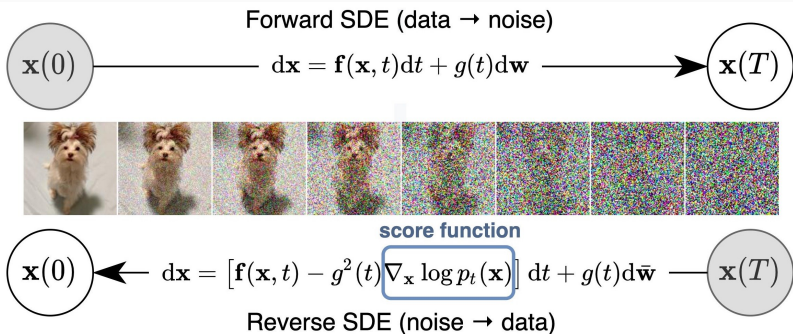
Forward SDE (data → noise)

$\mathbf{x}(0)$

$\mathrm{d}\mathbf{x} = \mathbf{f}(\mathbf{x}, t)\mathrm{d}t + g(t)\mathrm{d}\mathbf{w}$

$\mathbf{x}(T)$

score function

$\mathbf{x}(0)$

$\mathrm{d}\mathbf{x} = \left[\mathbf{f}(\mathbf{x}, t) - g^2(t)\nabla_{\mathbf{x}} \log p_t(\mathbf{x})\right] \mathrm{d}t + g(t)\mathrm{d}\bar{\mathbf{w}}$

$\mathbf{x}(T)$

Reverse SDE (noise → data)